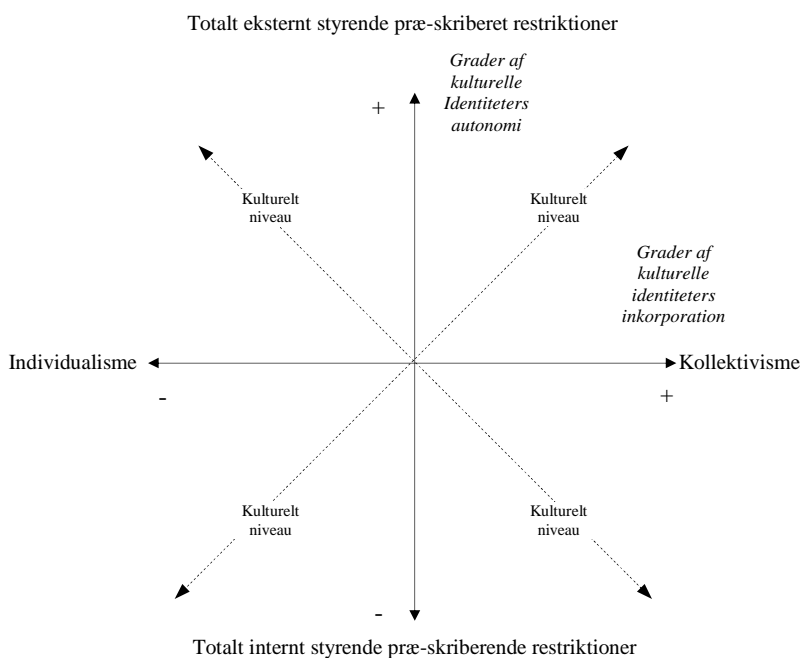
Totalt eksternt styrende præ-skriberet restriktioner

+

Grader af kulturelle Identiteters autonomi

Kulturelt niveau

Kulturelt niveau

Grader af kulturelle identiteters inkorporation

Individualisme

Kollektivisme

-

+

Kulturelt niveau

Kulturelt niveau

-

Totalt internt styrende præ-skriberende restriktioner